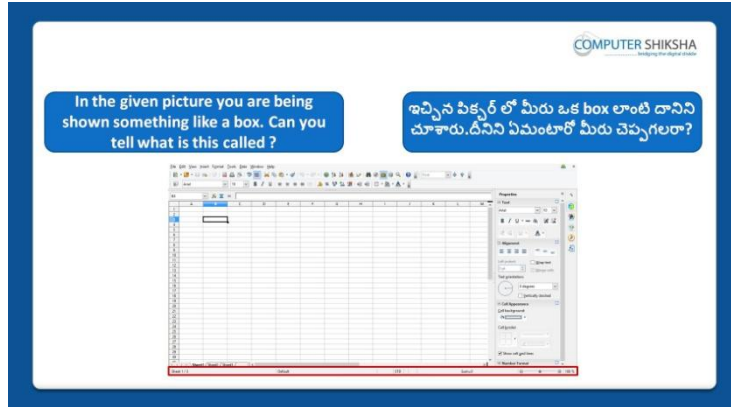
COMPUTER SHIKSHA
bridging the digital divide

In the given picture you are being shown something like a box. Can you tell what is this called ?

ఇచ్చిన పిక్చర్ లో మీరు ఒక box లాంటి దానిని చూశారు.దీనిని ఏమంటారో మీరు చెప్పగలరా?

File Edit View Insert Format Tools Data Window Help

Properties

Sheet 1 / 3 Default